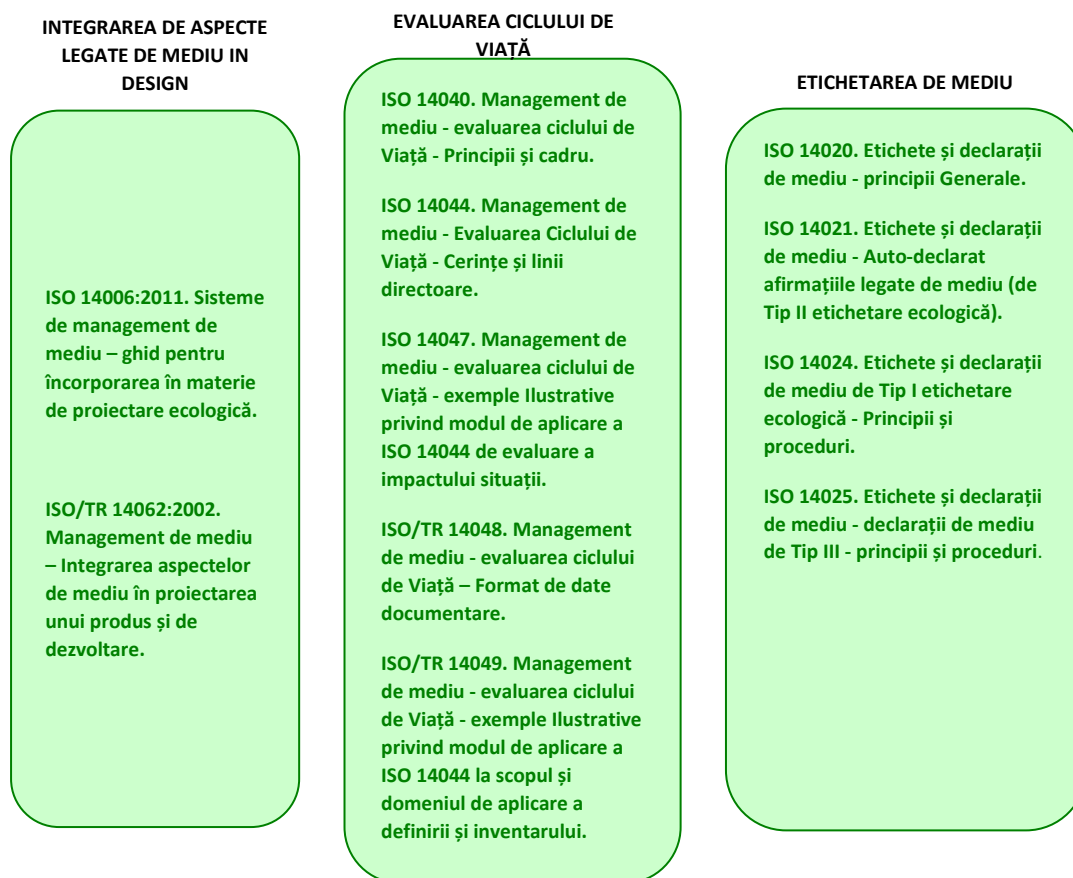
INTEGRAREA DE ASPECTE LEGATE DE MEDIU IN DESIGN

ISO 14006:2011. Sisteme de management de mediu – ghid pentru încorporarea în materie de proiectare ecologică.

ISO/TR 14062:2002. Management de mediu – Integrarea aspectelor de mediu în proiectarea unui produs și de dezvoltare.

EVALUAREA CICLULUI DE VIAȚĂ

ISO 14040. Management de mediu - evaluarea ciclului de Viață - Principii și cadru.

ISO 14044. Management de mediu - Evaluarea Ciclului de Viață - Cerințe și linii directoare.

ISO 14047. Management de mediu - evaluarea ciclului de Viață - exemple Ilustrative privind modul de aplicare a ISO 14044 de evaluare a impactului situații.

ISO/TR 14048. Management de mediu - evaluarea ciclului de Viață – Format de date documentare.

ISO/TR 14049. Management de mediu - evaluarea ciclului de Viață - exemple Ilustrative privind modul de aplicare a ISO 14044 la scopul și domeniul de aplicare a definirii și inventarului.

ETICHETAREA DE MEDIU

ISO 14020. Etichete și declarații de mediu - principii Generale.

ISO 14021. Etichete și declarații de mediu - Auto-declarat afirmațiile legate de mediu (de Tip II etichetare ecologică).

ISO 14024. Etichete și declarații de mediu de Tip I etichetare ecologică - Principii și proceduri.

ISO 14025. Etichete și declarații de mediu - declarații de mediu de Tip III - principii și proceduri.